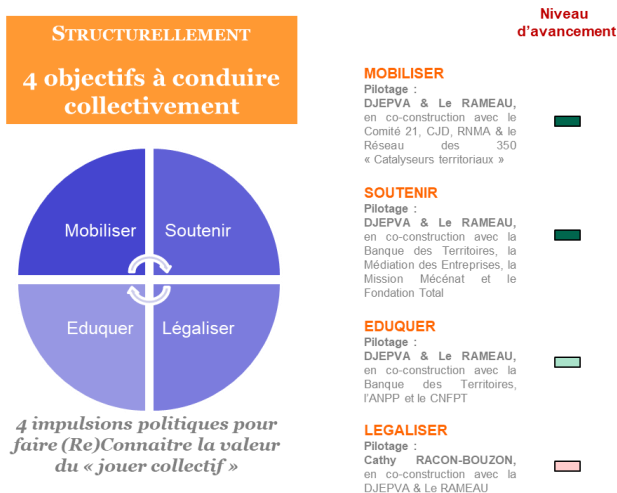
STRUCTURELLEMENT

4 objectifs à conduire collectivement

Mobiliser
Soutenir
Eduquer
Légaliser

4 impulsions politiques pour faire (Re)Connaitre la valeur du « jouer collectif »

Niveau d'avancement

MOBILISER
Pilotage :
DJEPVA & Le RAMEAU, en co-construction avec le Comité 21, CJD, RNMA & le Réseau des 350 « Catalyseurs territoriaux »

SOUTENIR
Pilotage :
DJEPVA & Le RAMEAU, en co-construction avec la Banque des Territoires, la Médiation des Entreprises, la Mission Mécénat et le Fondation Total

EDUQUER
Pilotage :
DJEPVA & Le RAMEAU, en co-construction avec la Banque des Territoires, l'ANPP et le CNFPT

LEGALISER
Pilotage :
Cathy RACON-BOUZON, en co-construction avec la DJEPVA & Le RAMEAU